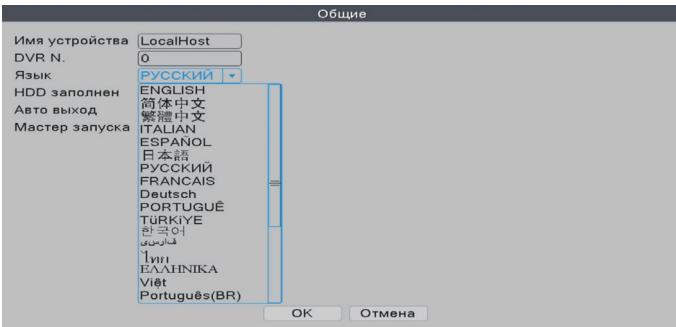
Общие

Имя устройства LocalHost
DVR N. 0
Язык РУССКИЙ
HDD заполнен
Авто выход
Мастер запуска

ENGLISH
简体中文
繁體中文
ITALIAN
ESPAÑOL
日本語
РУССКИЙ
FRANCAIS
Deutsch
PORTUGUÊ
TüRKiYE
한국어
فارسی
ไทย
ΕΛΛΗΝΙΚΑ
Việt
Português(BR)

OK Отмена